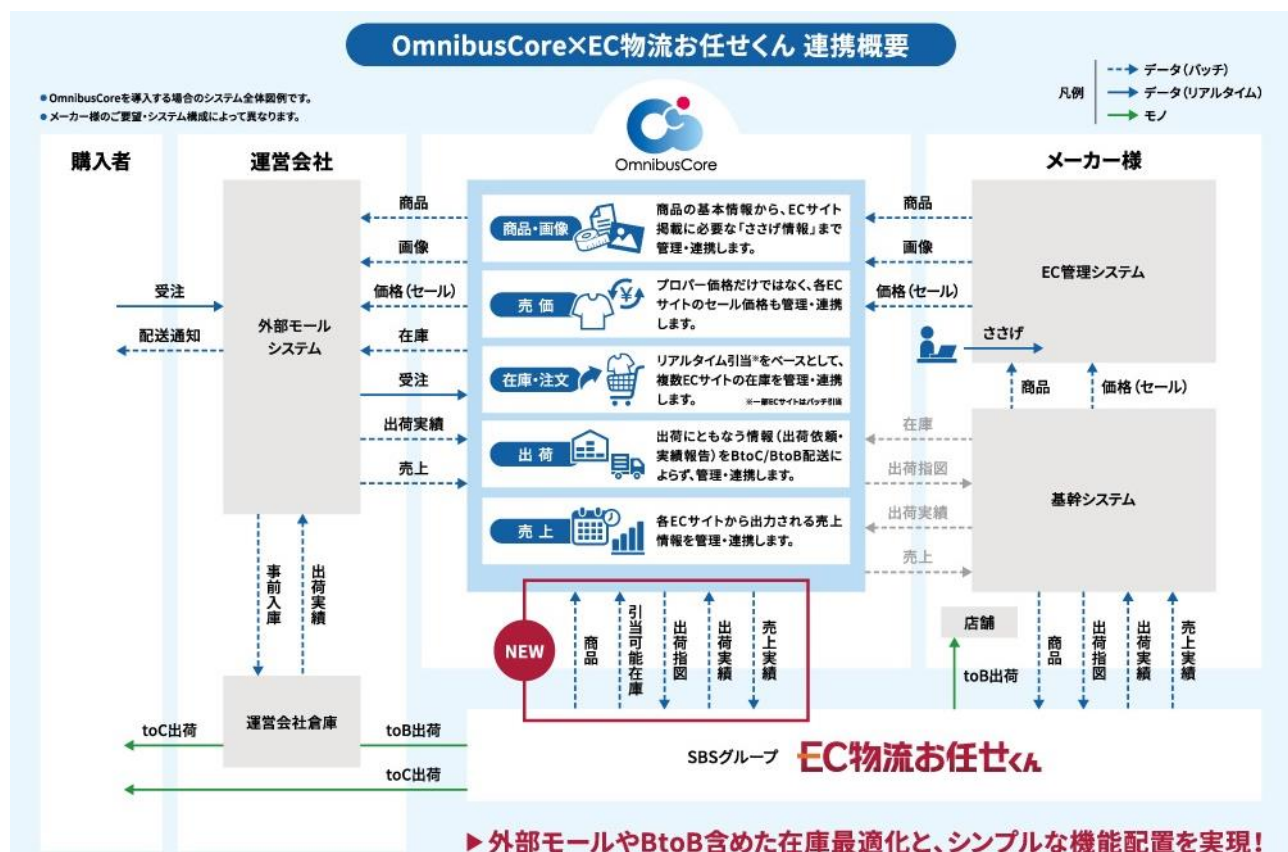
OmnibusCore×EC物流お任せくん 連携概要

● OmnibusCoreを導入する場合のシステム全体図例です。
● メーカー様のご要望・システム構成によって異なります。

凡例
データ（バッチ）
データ（リアルタイム）
モノ

OmnibusCore

購入者

運営会社

メーカー様

外部モール システム

受注
配送通知

商品
画像
価格（セール）
在庫
受注
出荷実績
売上

商品・画像
商品の基本情報から、ECサイト掲載に必要な「ささげ情報」まで管理・連携します。

売 価
プロパー価格だけではなく、各ECサイトのセール価格も管理・連携します。

在庫・注文
リアルタイム引当*をベースとして、複数ECサイトの在庫を管理・連携します。
※一部ECサイトはバッチ引当

出 荷
出荷にともなう情報（出荷依頼・実績報告）をBtoC/BtoB配送によらず、管理・連携します。

売 上
各ECサイトから出力される売上情報を管理・連携します。

商品
画像
価格（セール）

EC管理システム

ささげ

商品
価格（セール）

在庫
出荷指図
出荷実績
売上

基幹システム

事前入庫
出荷実績

NEW

商品
引当可能在庫
出荷指図
出荷実績
売上実績

店舗
toB出荷

商品
出荷指図
出荷実績
売上実績

運営会社倉庫

toC出荷
toB出荷
toC出荷

SBSグループ EC物流お任せくん

▶ 外部モールやBtoB含めた在庫最適化と、シンプルな機能配置を実現！